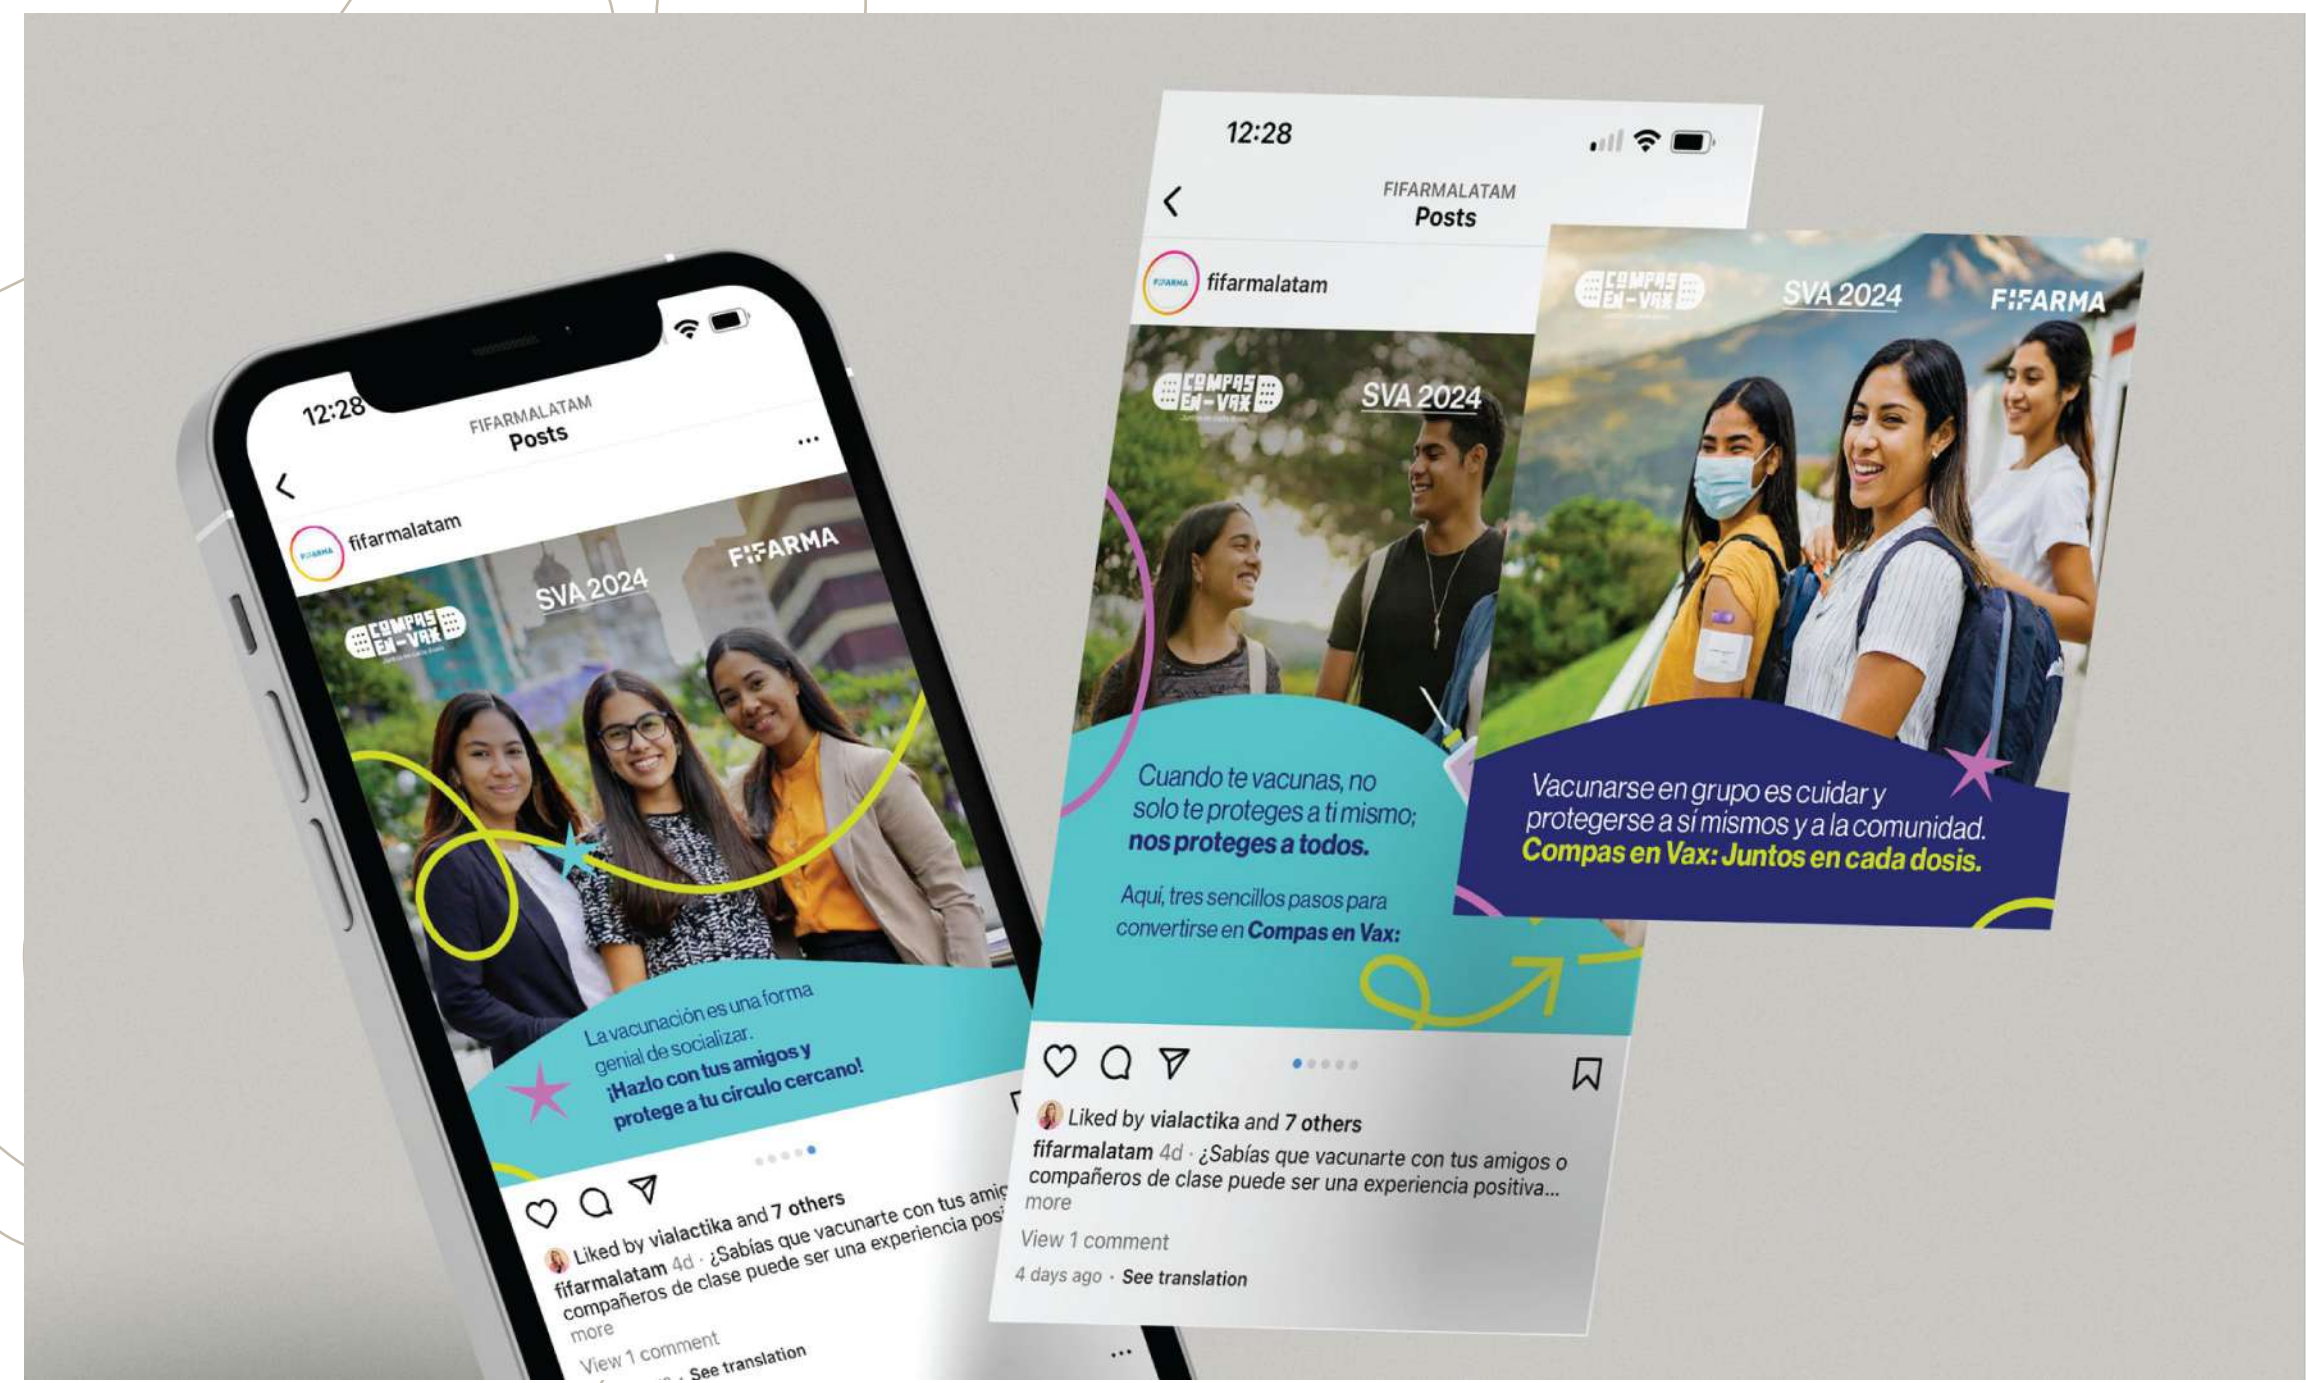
12:28
FIFARMALATAM
Posts
fifarmalatam
SVA 2024
FIFARMA
COMPAS EN-VAX
La vacunación es una forma genial de socializar. ¡Hazlo con tus amigos y protege a tu círculo cercano!
Liked by vialactika and 7 others
fifarmalatam 4d · ¿Sabías que vacunarte con tus amig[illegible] compañeros de clase puede ser una experiencia posi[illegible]
more
View 1 comment
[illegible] · See translation

12:28
FIFARMALATAM
Posts
fifarmalatam
COMPAS EN-VAX
SVA 2024
Cuando te vacunas, no solo te proteges a ti mismo; nos proteges a todos.
Aquí, tres sencillos pasos para convertirse en Compas en Vax:
Liked by vialactika and 7 others
fifarmalatam 4d · ¿Sabías que vacunarte con tus amigos o compañeros de clase puede ser una experiencia positiva...
more
View 1 comment
4 days ago · See translation

COMPAS EN-VAX
SVA 2024
FIFARMA
Vacunarse en grupo es cuidar y protegerse a sí mismos y a la comunidad.
Compas en Vax: Juntos en cada dosis.